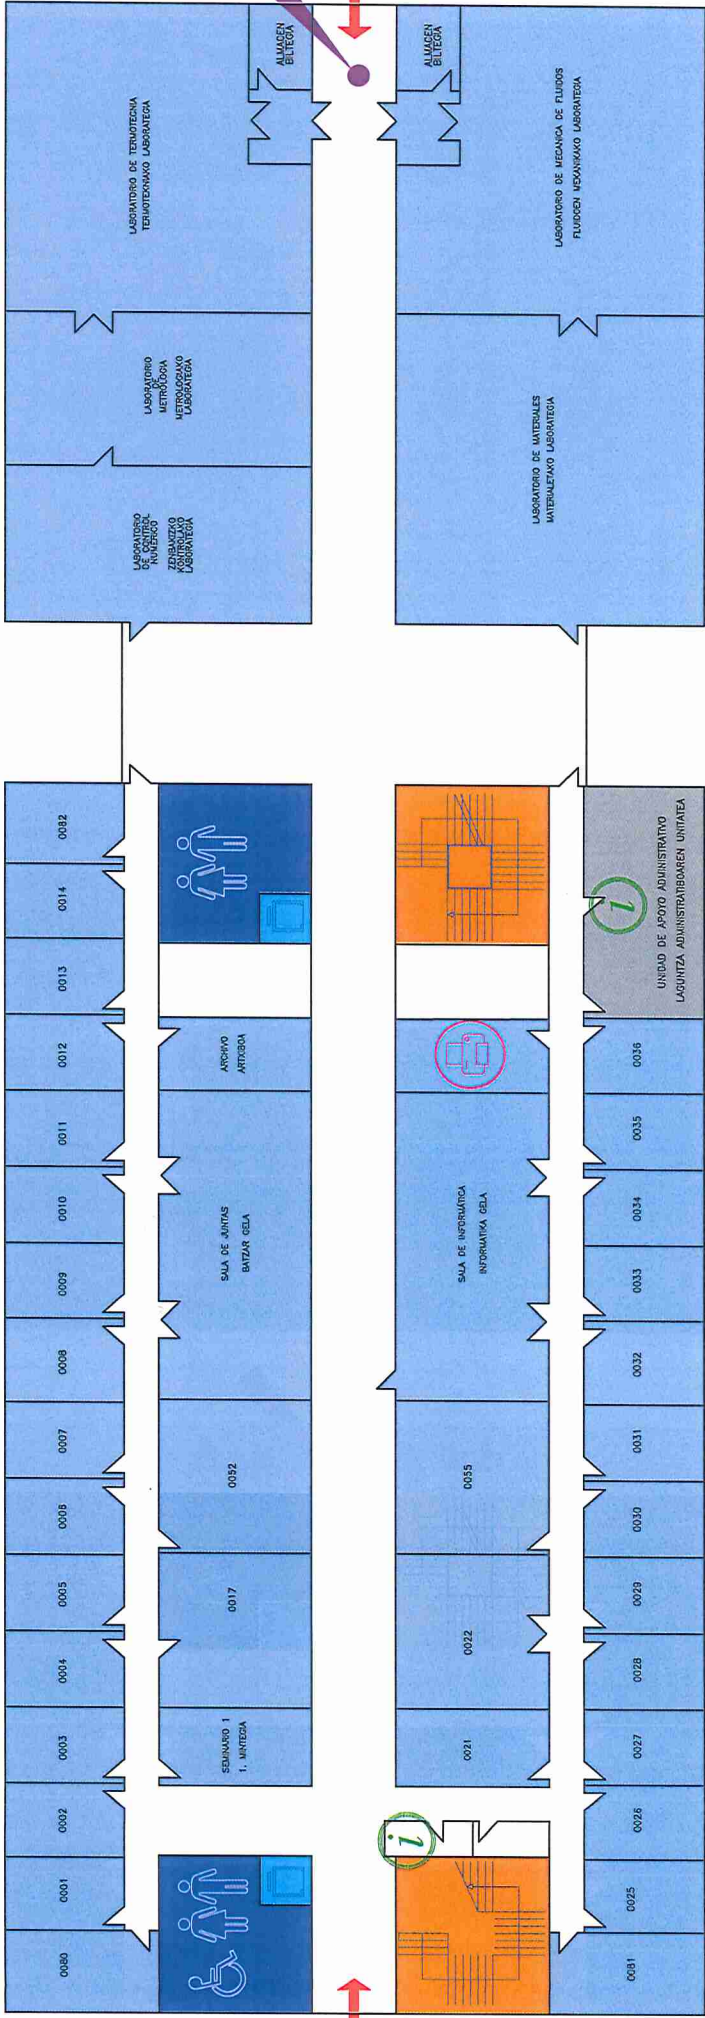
ALMACEN BILTEGIA

ALMACEN BILTEGIA

LABORATORIO DE TERMOTECNIA TERMOTEKNIAKO LABORATEGIA

LABORATORIO DE MECANICA DE FLUIDOS FLUIDOEN MEKANIKAKO LABORATEGIA

LABORATORIO DE METROLOGIA METROLOGIAKO LABORATEGIA

LABORATORIO DE CONTROL NUMERICO ZENBAKIZKO KONTROLAKO LABORATEGIA

LABORATORIO DE MATERIALES MATERIALETAKO LABORATEGIA

0082

0014

0013

0012

0011

0010

0009

0008

0007

0006

0005

0004

0003

0002

0001

0080

ARCHIVO ARTXIBOA

SALA DE JUNTAS BATZAR GELA

0052

0017

SEMINARIO 1 1. MINTEGIA

UNIDAD DE APOYO ADMINISTRATIVO LAGUNTZA ADMINISTRATIBOAREN UNITATEA

i

SALA DE INFORMATICA INFORMATIKA GELA

0055

0022

0021

i

0036

0035

0034

0033

0032

0031

0030

0029

0028

0027

0026

0025

0081